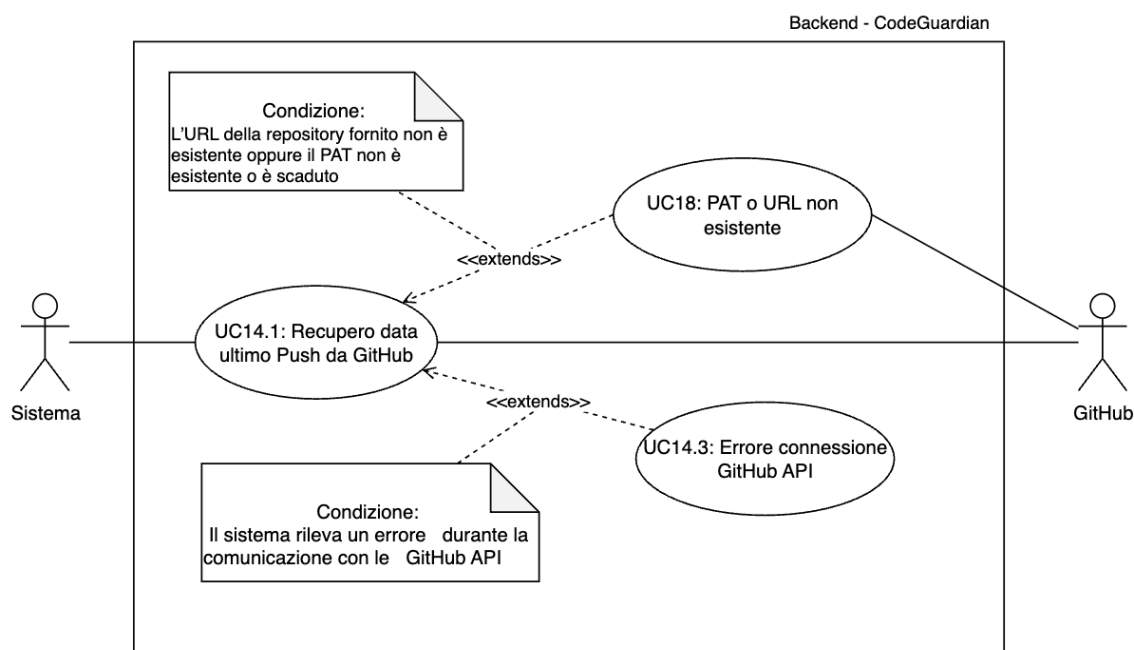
Backend - CodeGuardian

Condizione:
L'URL della repository fornito non è esistente oppure il PAT non è esistente o è scaduto

UC18: PAT o URL non esistente

<<extends>>

UC14.1: Recupero data ultimo Push da GitHub

Sistema

GitHub

<<extends>>

UC14.3: Errore connessione GitHub API

Condizione:
Il sistema rileva un errore durante la comunicazione con le GitHub API